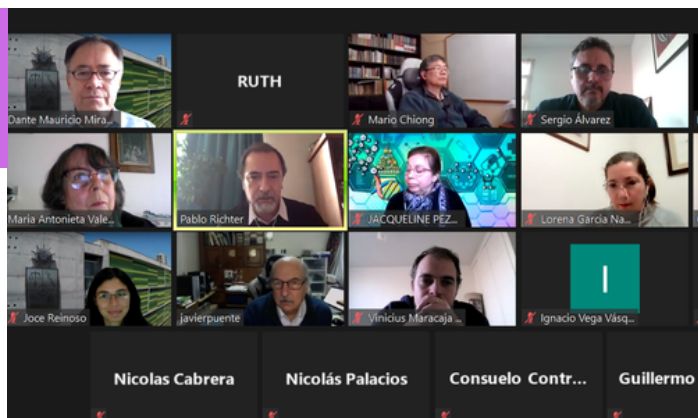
Dante Mauricio Mira...

RUTH

Mario Chiong

Sergio Álvarez

Maria Antonieta Vale...

Pablo Richter

JACQUELINE PEZ...

Lorena Garcia Na...

Joce Reinoso

javierpuente

Vinicius Maracaja ...

I

Ignacio Vega Vásq...

Nicolas Cabrera

Nicolás Palacios

Consuelo Contr...

Guillermo